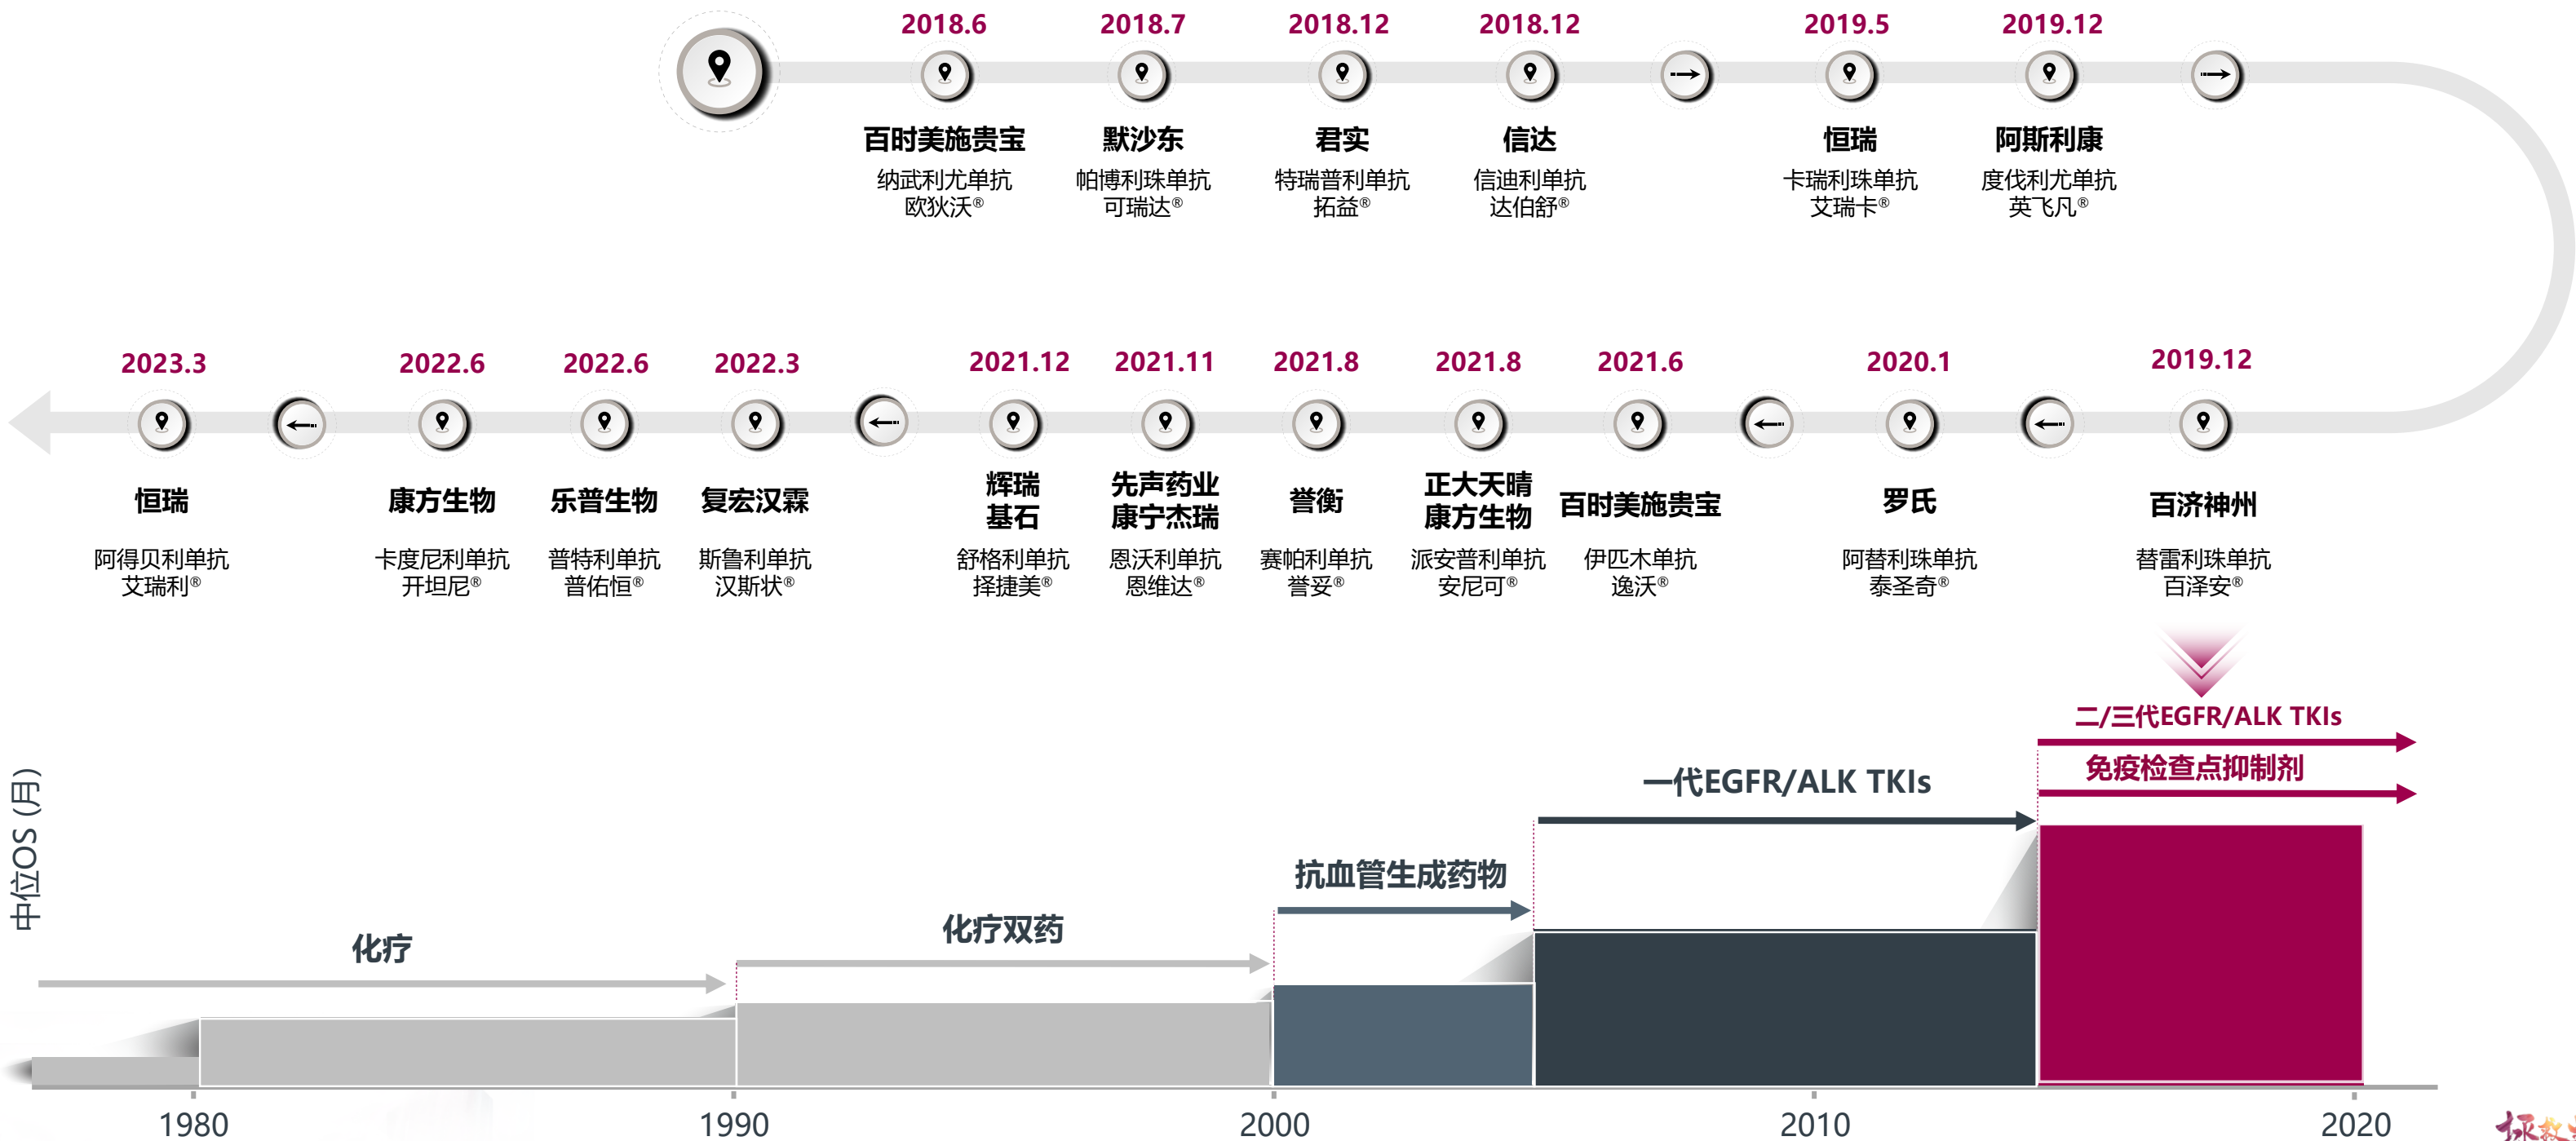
2018.6
百时美施贵宝
纳武利尤单抗
欧狄沃®

2018.7
默沙东
帕博利珠单抗
可瑞达®

2018.12
君实
特瑞普利单抗
拓益®

2018.12
信达
信迪利单抗
达伯舒®

2019.5
恒瑞
卡瑞利珠单抗
艾瑞卡®

2019.12
阿斯利康
度伐利尤单抗
英飞凡®

2019.12
百济神州
替雷利珠单抗
百泽安®

2020.1
罗氏
阿替利珠单抗
泰圣奇®

2021.6
百时美施贵宝
伊匹木单抗
逸沃®

2021.8
正大天晴
康方生物
派安普利单抗
安尼可®

2021.8
誉衡
赛帕利单抗
誉妥®

2021.11
先声药业
康宁杰瑞
恩沃利单抗
恩维达®

2021.12
辉瑞
基石
舒格利单抗
择捷美®

2022.3
复宏汉霖
斯鲁利单抗
汉斯状®

2022.6
乐普生物
普特利单抗
普佑恒®

2022.6
康方生物
卡度尼利单抗
开坦尼®

2023.3
恒瑞
阿得贝利单抗
艾瑞利®

中位OS (月)

化疗
化疗双药
抗血管生成药物
一代EGFR/ALK TKIs
二/三代EGFR/ALK TKIs
免疫检查点抑制剂

1980
1990
2000
2010
2020